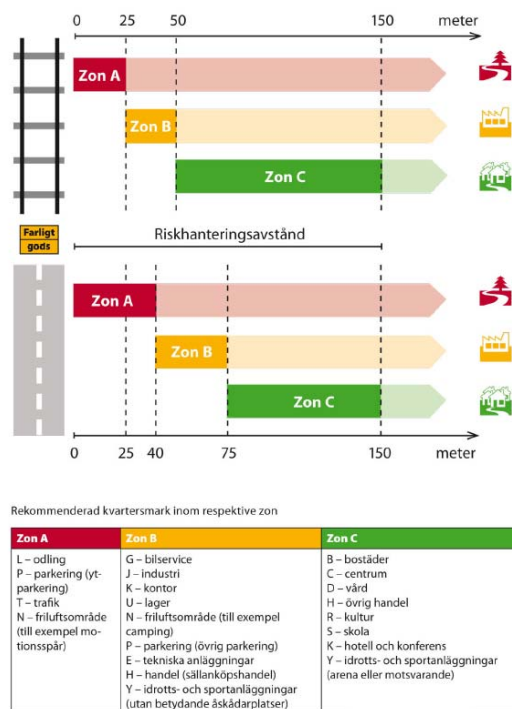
0 25 50 150 meter

Zon A

Zon B

Zon C

Farligt gods

Riskhanteringsavstånd

Zon A

Zon B

Zon C

0 25 40 75 150 meter

Rekommenderad kvartersmark inom respektive zon

| Zon A | Zon B | Zon C |
|---|---|---|
| L – odling<br>P – parkering (ytparkering)<br>T – trafik<br>N – friluftsområde (till exempel motionsspår) | G – bilservice<br>J – industri<br>K – kontor<br>U – lager<br>N – friluftsområde (till exempel camping)<br>P – parkering (övrig parkering)<br>E – tekniska anläggningar<br>H – handel (sällanköpshandel)<br>Y – idrotts- och sportanläggningar (utan betydande åskådarplatser) | B – bostäder<br>C – centrum<br>D – vård<br>H – övrig handel<br>R – kultur<br>S – skola<br>K – hotell och konferens<br>Y – idrotts- och sportanläggningar (arena eller motsvarande) |